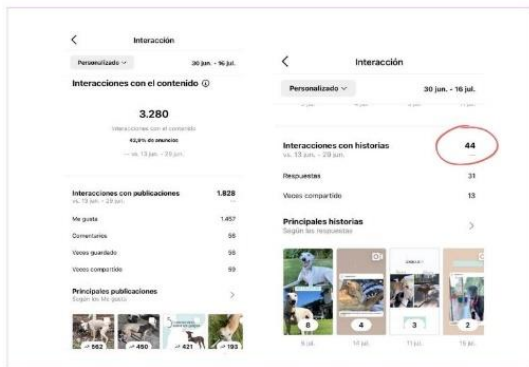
Interacción

Personalizado

30 jun. - 16 jul.

Interacciones con el contenido ⓘ

3.280

Interacciones con el contenido

42,9% de anuncios

vs. 13 jun. - 29 jun.

Interacciones con publicaciones 1.828

vs. 13 jun. - 29 jun.

Me gusta 1.457

Comentarios 56

Veces guardado 56

Veces compartido 93

Principales publicaciones

Según los Me gusta

562 490 421 193

Interacción

Personalizado

30 jun. - 16 jul.

Interacciones con historias 44

vs. 13 jun. - 29 jun.

Respuestas 31

Veces compartido 13

Principales historias

Según las respuestas

8 4 3 2

9 jul. 10 jul. 11 jul. 15 jul.